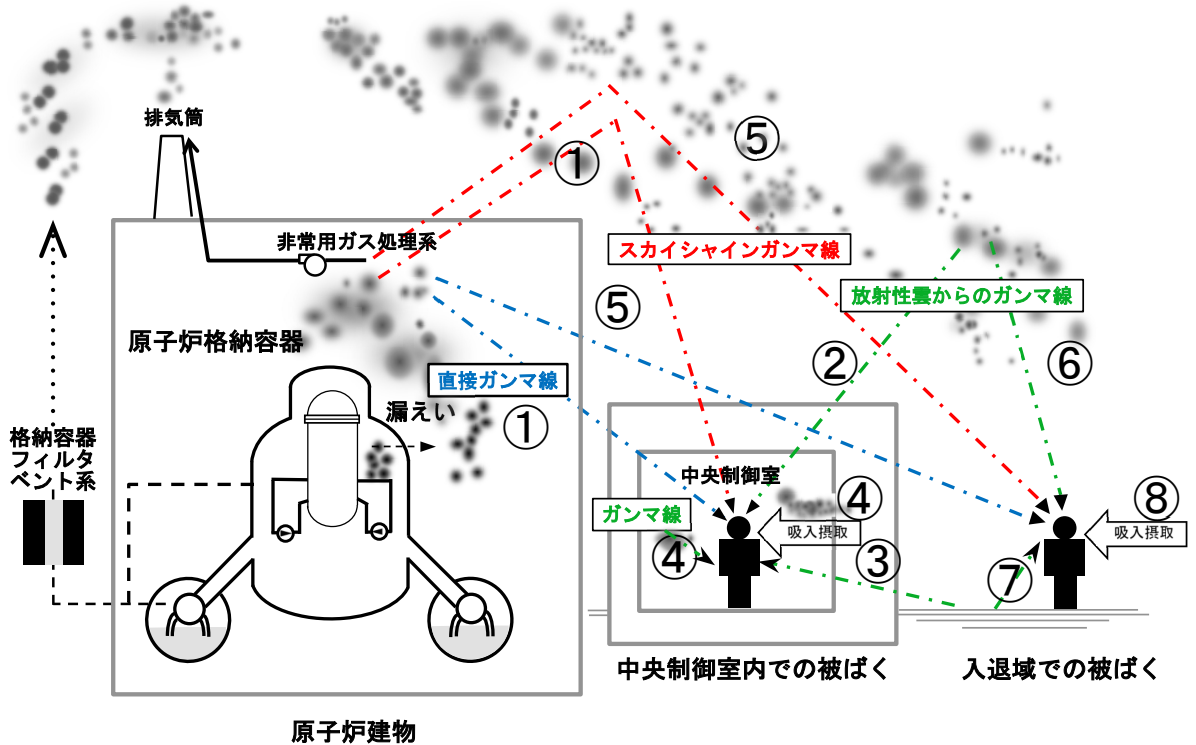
排気筒

①

⑤

非常用ガス処理系

スカイシャインガンマ線

⑤

放射性雲からのガンマ線

原子炉格納容器

②

⑥

直接ガンマ線

漏えい

①

格納容器フィルタベント系

中央制御室

④

ガンマ線

吸入摂取

⑧

吸入摂取

④

③

⑦

中央制御室内での被ばく

入退域での被ばく

原子炉建物